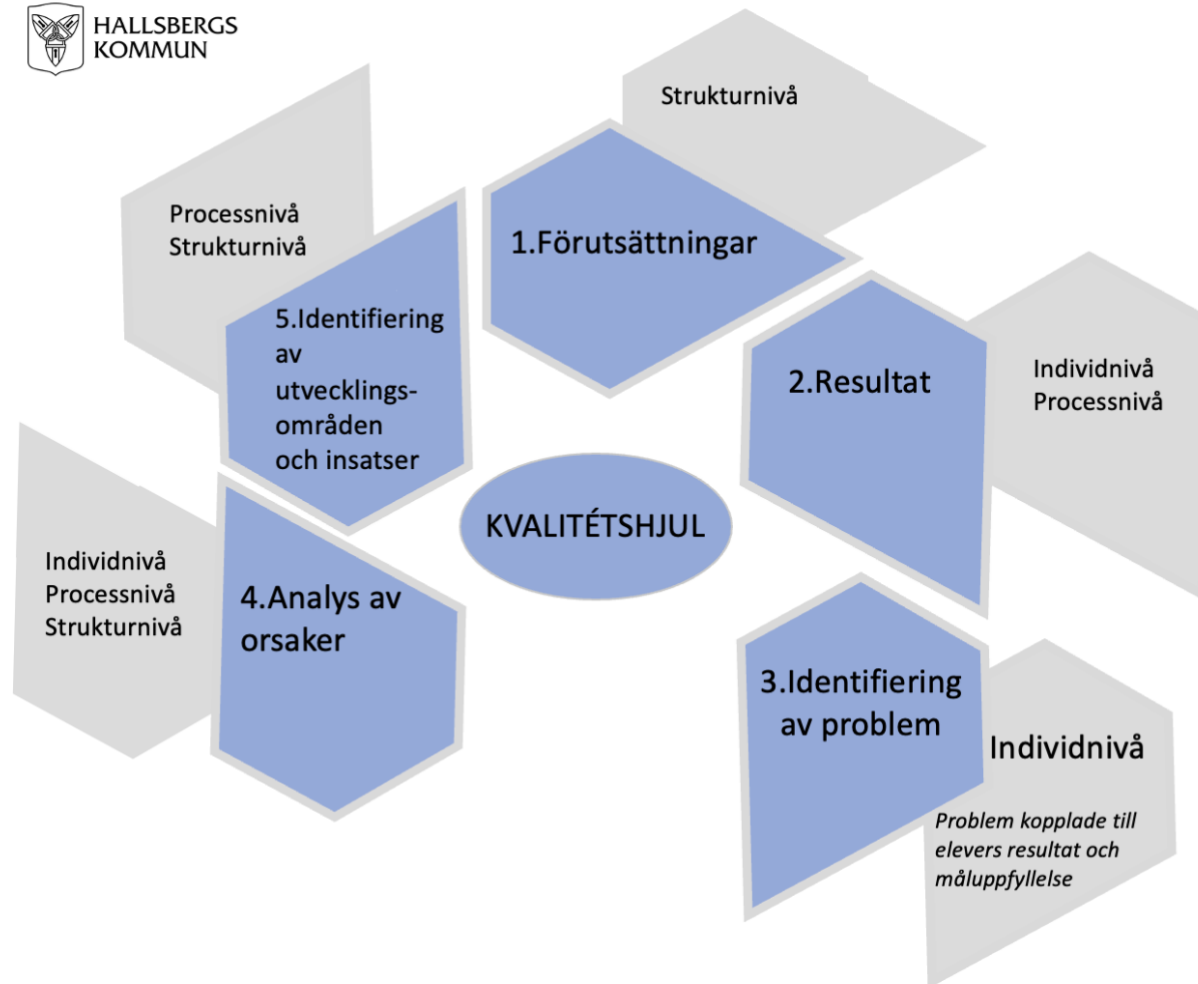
HALLSBERGS KOMMUN

Strukturnivå

Processnivå
Strukturnivå

1.Förutsättningar

5.Identifiering av utvecklings-områden och insatser

2.Resultat

Individnivå
Processnivå

KVALITÉTSHJUL

Individnivå
Processnivå
Strukturnivå

4.Analys av orsaker

3.Identifiering av problem

Individnivå

*Problem kopplade till elevers resultat och måluppfyllelse*